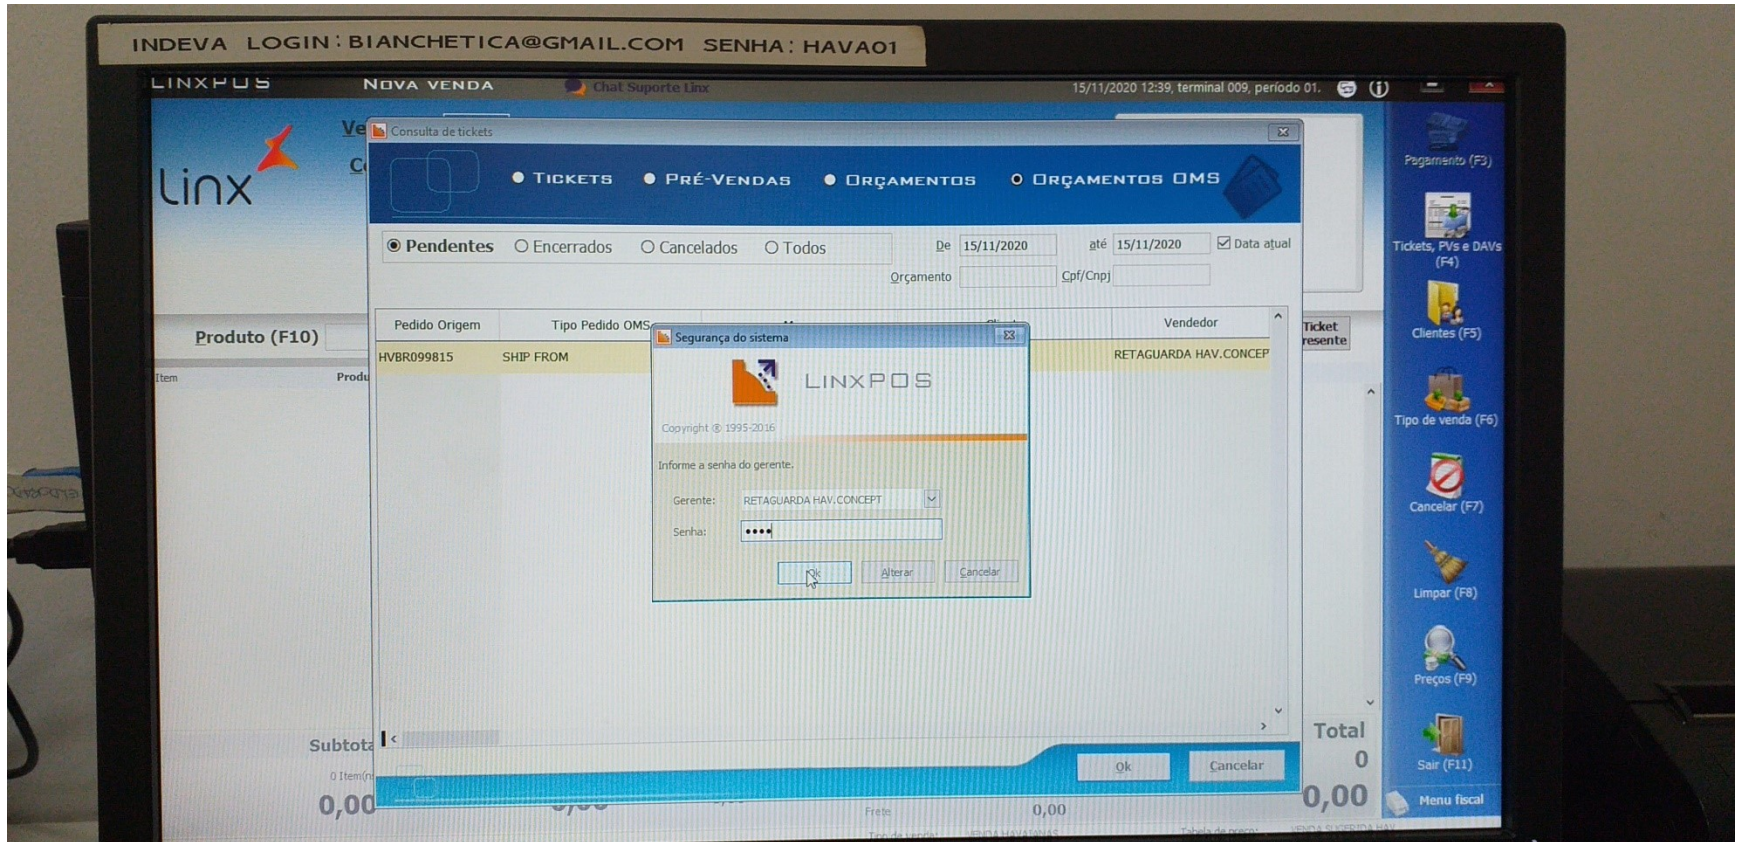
INDEVA LOGIN: BIANCHETICA@GMAIL.COM SENHA: HAVA01

LINXPOS NOVA VENDA Chat Suporte Linx 15/11/2020 12:39, terminal 009, período 01.

linx

Ve
C

Consulta de tickets

TICKETS PRÉ-VENDAS ORÇAMENTOS ORÇAMENTOS OMS

Pendentes Encerrados Cancelados Todos De 15/11/2020 até 15/11/2020 Data atual

Orçamento Cpf/Cnpj

| Pedido Origem | Tipo Pedido OMS | | | Vendedor |
|---|---|---|---|---|
| HVBR099815 | SHIP FROM | | | RETAGUARDA HAV.CONCEP |

Segurança do sistema

LINXPOS

Copyright © 1995-2016

Informe a senha do gerente.

Gerente: RETAGUARDA HAV.CONCEPT

Senha: ••••

Ok Alterar Cancelar

Ok Cancelar

Produto (F10)

Item Produ

Subtota

0 Item(n

0,00

Frete 0,00

Ticket resente

Total 0

0,00

Pagamento (F3)
Tickets, PVs e DAVs (F4)
Clientes (F5)
Tipo de venda (F6)
Cancelar (F7)
Limpar (F8)
Preços (F9)
Sair (F11)
Menu fiscal